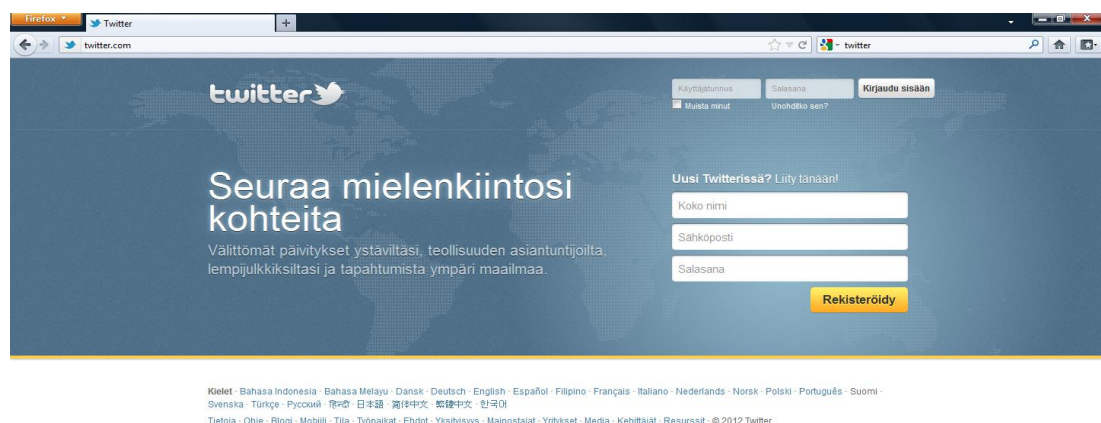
Firefox Twitter +

twitter.com

twitter

twitter

Käyttäjätunnus Salasana Kirjaudu sisään
Muista minut Unohditko sen?

Seuraa mielenkiintosi kohteita
Välittömät päivitykset ystäviltäsi, teollisuuden asiantuntijoilta, lempijulkkiksiltasi ja tapahtumista ympäri maailmaa.

Uusi Twitterissä? Liity tänään!
Koko nimi
Sähköposti
Salasana
Rekisteröidy

Kielet · Bahasa Indonesia · Bahasa Melayu · Dansk · Deutsch · English · Español · Filipino · Français · Italiano · Nederlands · Norsk · Polski · Português · Suomi · Svenska · Türkçe · Русский · हिन्दी · 日本語 · 简体中文 · 繁體中文 · 한국어
Tietoja · Ohje · Blogi · Mobiili · Tila · Työpaikat · Ehdot · Yksityisyys · Mainostajat · Yritykset · Media · Kehittäjät · Resurssit · © 2012 Twitter